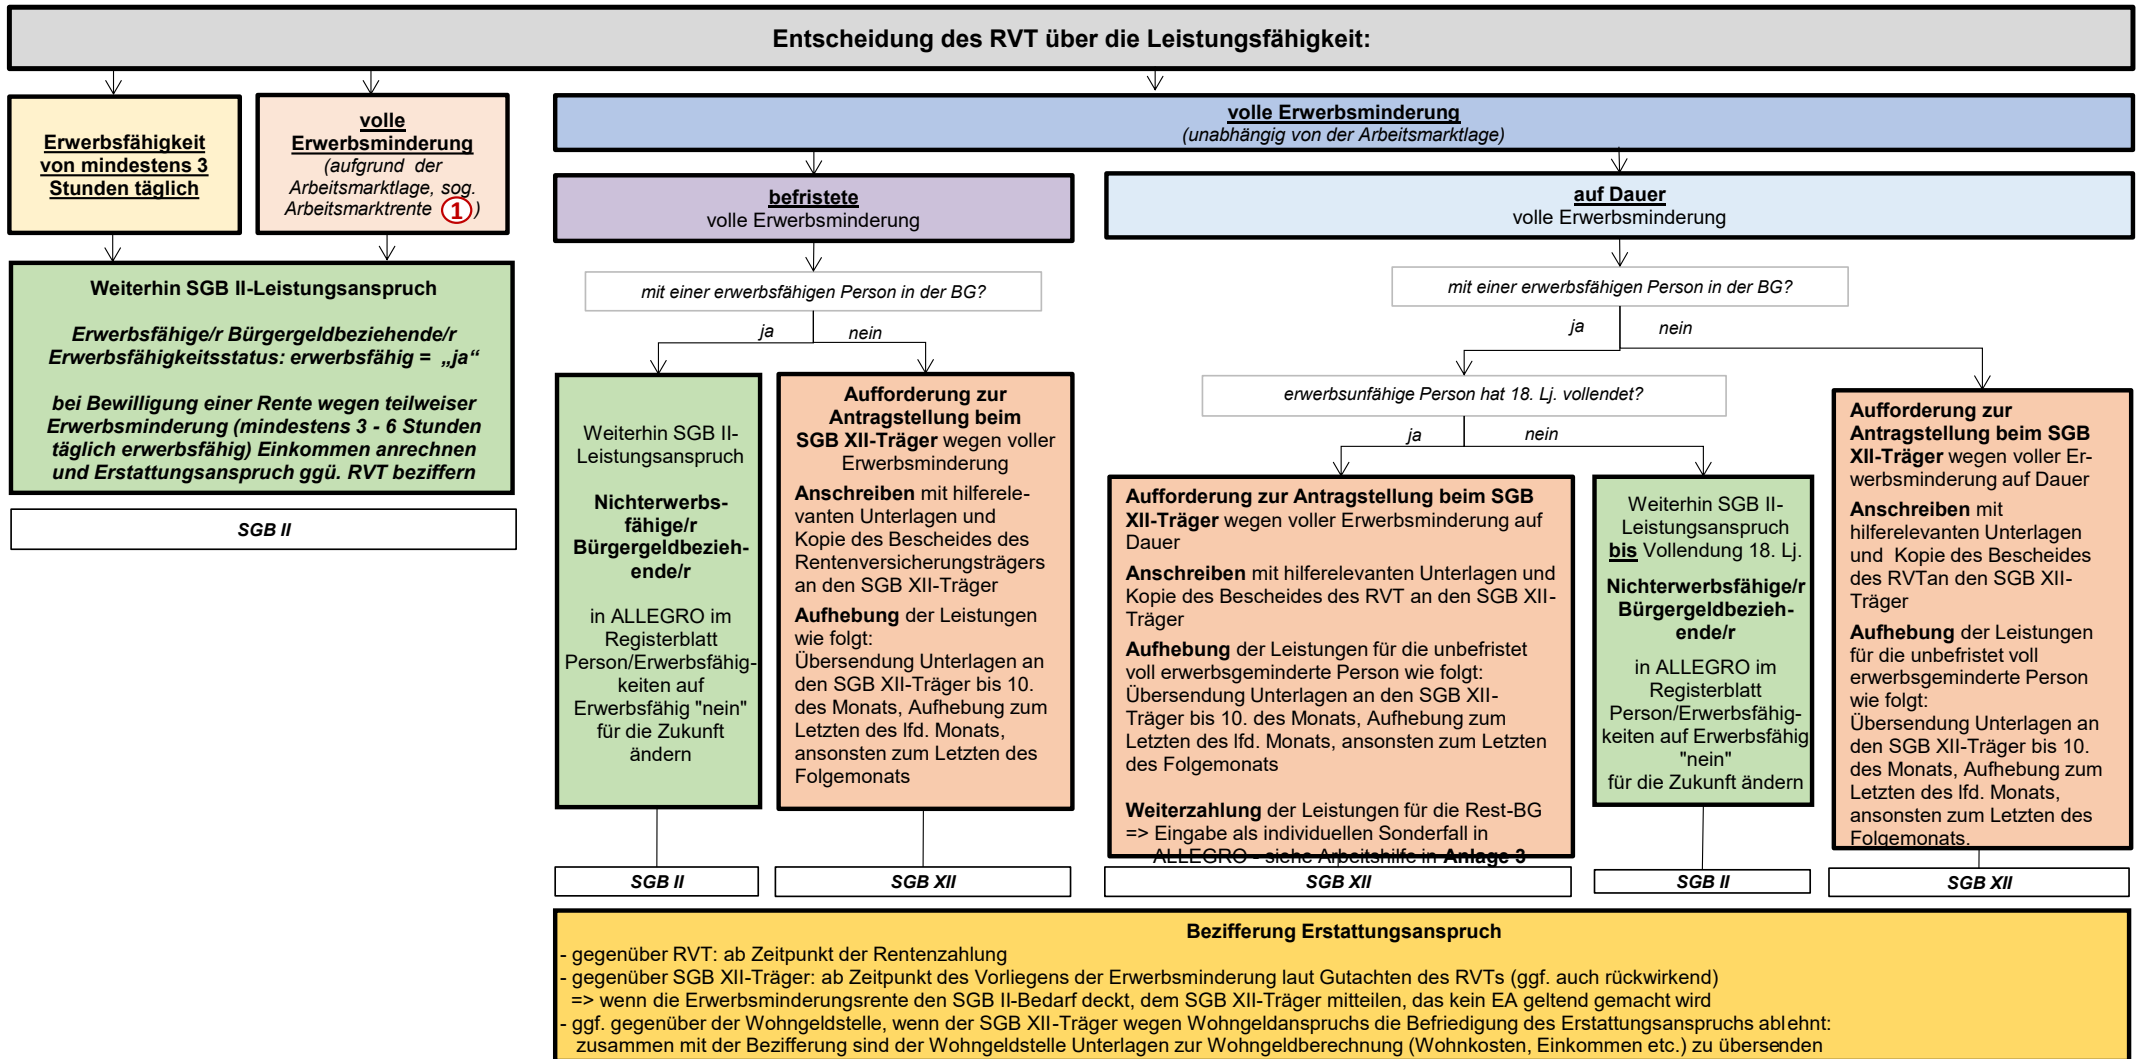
Entscheidung des RVT über die Leistungsfähigkeit:

Erwerbsfähigkeit von mindestens 3 Stunden täglich

volle Erwerbsminderung (aufgrund der Arbeitsmarktlage, sog. Arbeitsmarktrente 1)

volle Erwerbsminderung
(unabhängig von der Arbeitsmarktlage)

befristete
volle Erwerbsminderung

auf Dauer
volle Erwerbsminderung

Weiterhin SGB II-Leistungsanspruch

Erwerbsfähige/r Bürgergeldbeziehende/r Erwerbsfähigkeitsstatus: erwerbsfähig = „ja“

bei Bewilligung einer Rente wegen teilweiser Erwerbsminderung (mindestens 3 - 6 Stunden täglich erwerbsfähig) Einkommen anrechnen und Erstattungsanspruch ggü. RVT beziffern

SGB II

mit einer erwerbsfähigen Person in der BG?

ja

nein

Weiterhin SGB II-Leistungsanspruch

Nichterwerbsfähige/r Bürgergeldbeziehende/r

in ALLEGRO im Registerblatt Person/Erwerbsfähigkeiten auf Erwerbsfähig "nein" für die Zukunft ändern

SGB II

Aufforderung zur Antragstellung beim SGB XII-Träger wegen voller Erwerbsminderung

Anschreiben mit hilferelevanten Unterlagen und Kopie des Bescheides des Rentenversicherungsträgers an den SGB XII-Träger

Aufhebung der Leistungen wie folgt: Übersendung Unterlagen an den SGB XII-Träger bis 10. des Monats, Aufhebung zum Letzten des lfd. Monats, ansonsten zum Letzten des Folgemonats

SGB XII

mit einer erwerbsfähigen Person in der BG?

ja

nein

erwerbsunfähige Person hat 18. Lj. vollendet?

ja

nein

Aufforderung zur Antragstellung beim SGB XII-Träger wegen voller Erwerbsminderung auf Dauer

Anschreiben mit hilferelevanten Unterlagen und Kopie des Bescheides des RVT an den SGB XII-Träger

Aufhebung der Leistungen für die unbefristet voll erwerbsgeminderte Person wie folgt: Übersendung Unterlagen an den SGB XII-Träger bis 10. des Monats, Aufhebung zum Letzten des lfd. Monats, ansonsten zum Letzten des Folgemonats

Weiterzahlung der Leistungen für die Rest-BG => Eingabe als individuellen Sonderfall in ALLEGRO - siehe Arbeitshilfe in Anlage 3

SGB XII

Weiterhin SGB II-Leistungsanspruch bis Vollendung 18. Lj.

Nichterwerbsfähige/r Bürgergeldbeziehende/r

in ALLEGRO im Registerblatt Person/Erwerbsfähigkeiten auf Erwerbsfähig "nein" für die Zukunft ändern

SGB II

Aufforderung zur Antragstellung beim SGB XII-Träger wegen voller Erwerbsminderung auf Dauer

Anschreiben mit hilferelevanten Unterlagen und Kopie des Bescheides des RVTan den SGB XII-Träger

Aufhebung der Leistungen für die unbefristet voll erwerbsgeminderte Person wie folgt: Übersendung Unterlagen an den SGB XII-Träger bis 10. des Monats, Aufhebung zum Letzten des lfd. Monats, ansonsten zum Letzten des Folgemonats.

SGB XII

Bezifferung Erstattungsanspruch
- gegenüber RVT: ab Zeitpunkt der Rentenzahlung
- gegenüber SGB XII-Träger: ab Zeitpunkt des Vorliegens der Erwerbsminderung laut Gutachten des RVTs (ggf. auch rückwirkend)
=> wenn die Erwerbsminderungsrente den SGB II-Bedarf deckt, dem SGB XII-Träger mitteilen, das kein EA geltend gemacht wird
- ggf. gegenüber der Wohngeldstelle, wenn der SGB XII-Träger wegen Wohngeldanspruchs die Befriedigung des Erstattungsanspruchs ablehnt: zusammen mit der Bezifferung sind der Wohngeldstelle Unterlagen zur Wohngeldberechnung (Wohnkosten, Einkommen etc.) zu übersenden